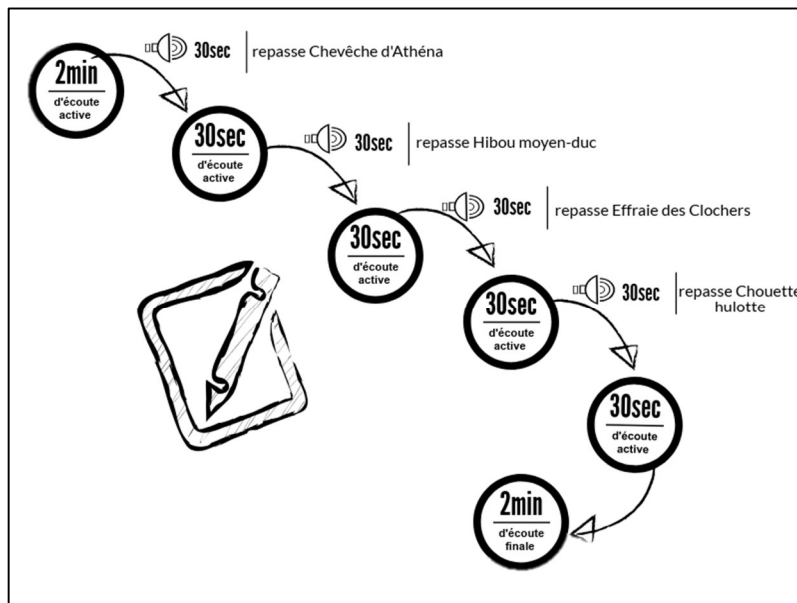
2min
d'écoute active

30sec | repasse Chevêche d'Athéna

30sec
d'écoute active

30sec | repasse Hibou moyen-duc

30sec
d'écoute active

30sec | repasse Effraie des Clochers

30sec
d'écoute active

30sec | repasse Chouette hulotte

30sec
d'écoute active

2min
d'écoute finale